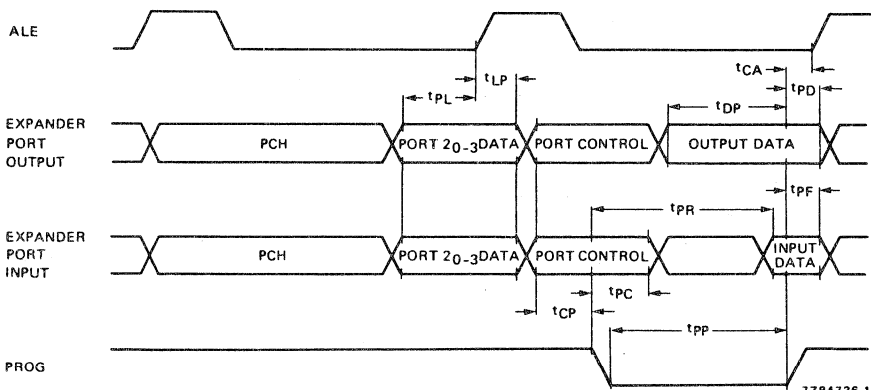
ALE

$t_{LP}$

$t_{PL}$

$t_{CA}$

$t_{PD}$

$t_{DP}$

EXPANDER PORT OUTPUT

PCH

PORT $2_{0-3}$DATA

PORT CONTROL

OUTPUT DATA

$t_{PF}$

$t_{PR}$

EXPANDER PORT INPUT

PCH

PORT $2_{0-3}$DATA

PORT CONTROL

INPUT DATA

$t_{PC}$

$t_{CP}$

$t_{PP}$

PROG

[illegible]